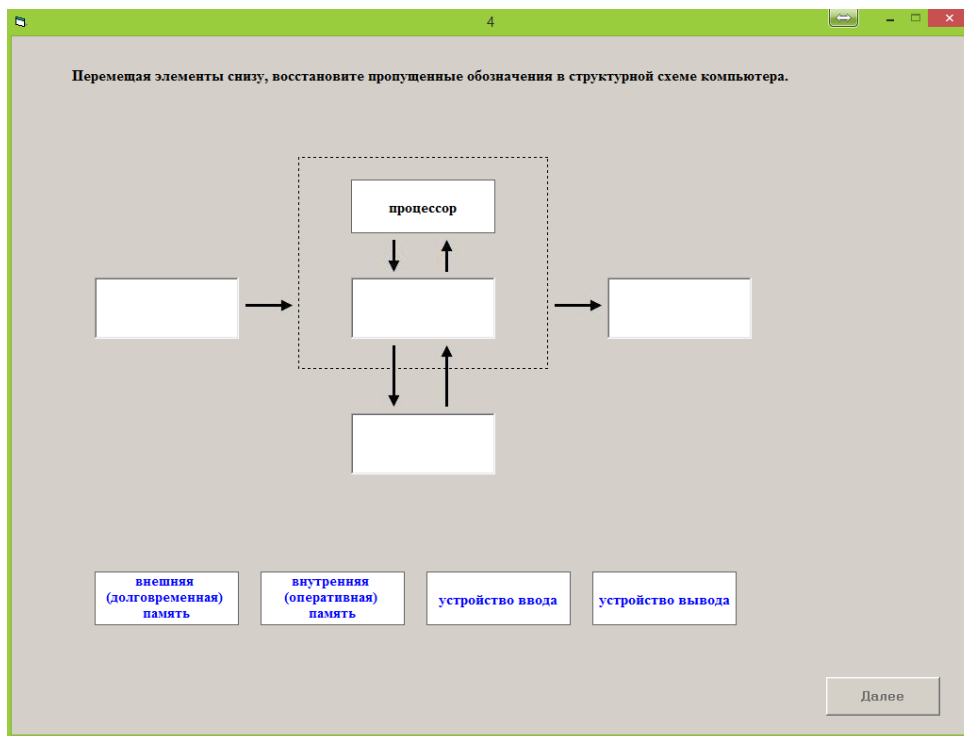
4

Перемещая элементы снизу, восстановите пропущенные обозначения в структурной схеме компьютера.

процессор

внешняя (долговременная) память

внутренняя (оперативная) память

устройство ввода

устройство вывода

Далее